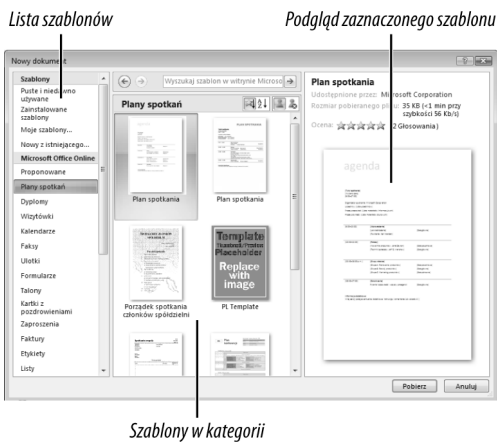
Lista szablonów

Podgląd zaznaczonego szablonu

Nowy dokument

Szablony

Puste i niedawno używane

Zainstalowane szablony

Moje szablony...

Nowy z istniejącego...

Microsoft Office Online

Proponowane

Plany spotkań

Dyplomy

Wizytówki

Kalendarze

Faksy

Ulotki

Formularze

Talony

Kartki z pozdrowieniami

Zaproszenia

Faktury

Etykiety

Listy

Wyszukaj szablon w witrynie Microso

Plany spotkań

Plan spotkania

Plan spotkania

Porządek spotkania członków spółdzielni

Template Placeholder Replace with image

PL Template

Plan spotkania

Udostępnione przez: Microsoft Corporation

Rozmiar pobieranego pliku: 35 KB (<1 min przy szybkości 56 Kb/s)

Ocena: (2 Głosowania)

agenda

Pobierz

Anuluj

Szablony w kategorii